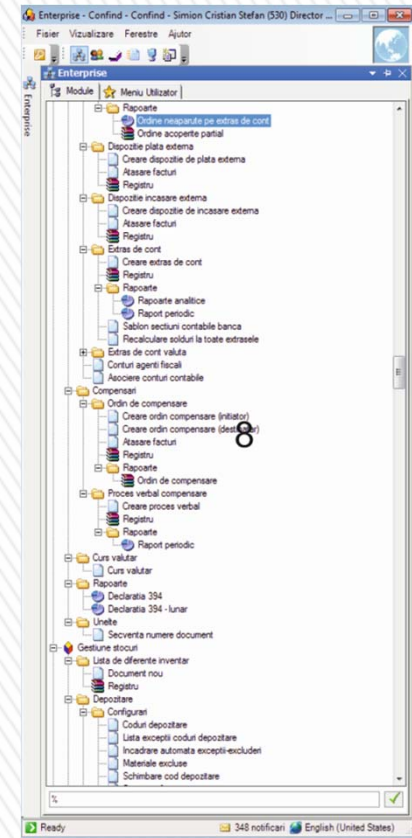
Enterprise - Confind - Confind - Simion Cristian Stefan (530) Director ...

Fisier Vizualizare Ferestre Ajutor

Enterprise

Enterprise

Module Meniu Utilizator

Rapoarte
Ordine neaparute pe extras de cont
Ordine acoperite partial
Dispozitie plata externa
Creare dispozitie de plata externa
Atasare facturi
Registru
Dispozitie incasare externa
Creare dispozitie de incasare externa
Atasare facturi
Registru
Extras de cont
Creare extras de cont
Registru
Rapoarte
Rapoarte analitice
Raport periodic
Sablon sectiuni contabile banca
Recalculare solduri la toate extrasele
Extras de cont valuta
Conturi agenti fiscali
Asociere conturi contabile
Compensari
Ordin de compensare
Creare ordin compensare (initiator)
Creare ordin compensare (destinatar)
Atasare facturi
Registru
Rapoarte
Ordin de compensare
Proces verbal compensare
Creare proces verbal
Registru
Rapoarte
Raport periodic
Curs valutar
Curs valutar
Rapoarte
Declaratia 394
Declaratia 394 - lunar
Unelte
Secventa numere document
Gestiune stocuri
Lista de diferente inventar
Document nou
Registru
Depozitare
Configurari
Coduri depozitare
Lista exceptii coduri depozitare
Incadrare automata exceptii-excluderi
Materiale excluse
Schimbare cod depozitare

%

Ready 348 notificari English (United States)